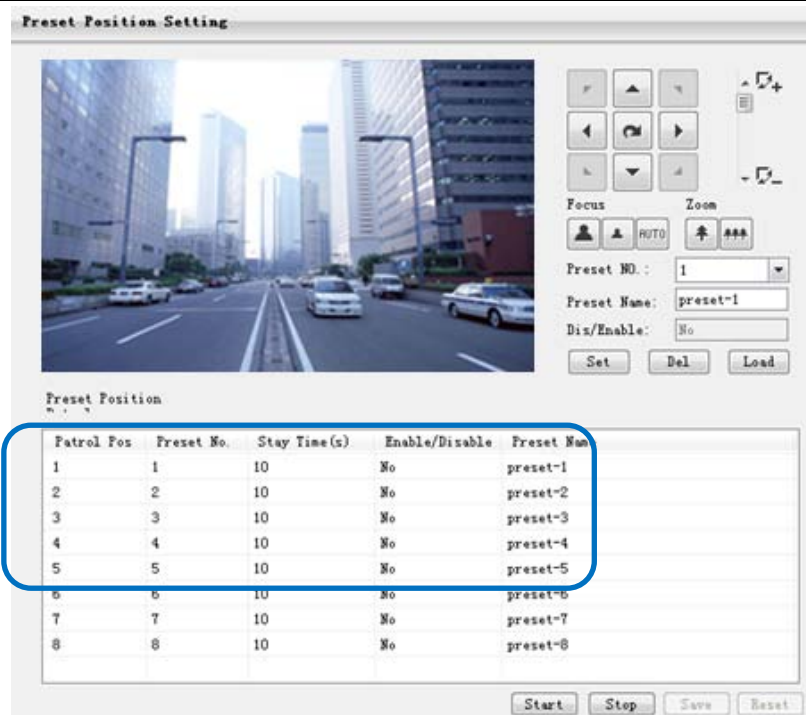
Preset Position Setting

Focus

AUTO

Zoom

Preset NO.: 1

Preset Name: preset-1

Dis/Enable: No

Set Del Load

Preset Position

| Patrol Pos | Preset No. | Stay Time(s) | Enable/Disable | Preset Nam |
|---|---|---|---|---|
| 1 | 1 | 10 | No | preset-1 |
| 2 | 2 | 10 | No | preset-2 |
| 3 | 3 | 10 | No | preset-3 |
| 4 | 4 | 10 | No | preset-4 |
| 5 | 5 | 10 | No | preset-5 |
| 6 | 6 | 10 | No | preset-6 |
| 7 | 7 | 10 | No | preset-7 |
| 8 | 8 | 10 | No | preset-8 |

Start Stop Save Reset